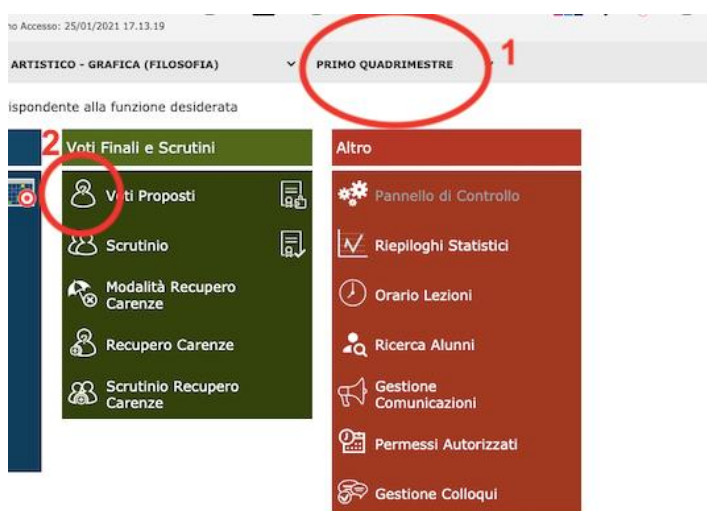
no Accesso: 25/01/2021 17.13.19

ARTISTICO - GRAFICA (FILOSOFIA)

PRIMO QUADRIMESTRE

1

ispondente alla funzione desiderata

2

Voti Finali e Scrutini

Voti Proposti

Scrutinio

Modalità Recupero Carenze

Recupero Carenze

Scrutinio Recupero Carenze

Altro

Pannello di Controllo

Riepiloghi Statistici

Orario Lezioni

Ricerca Alunni

Gestione Comunicazioni

Permessi Autorizzati

Gestione Colloqui